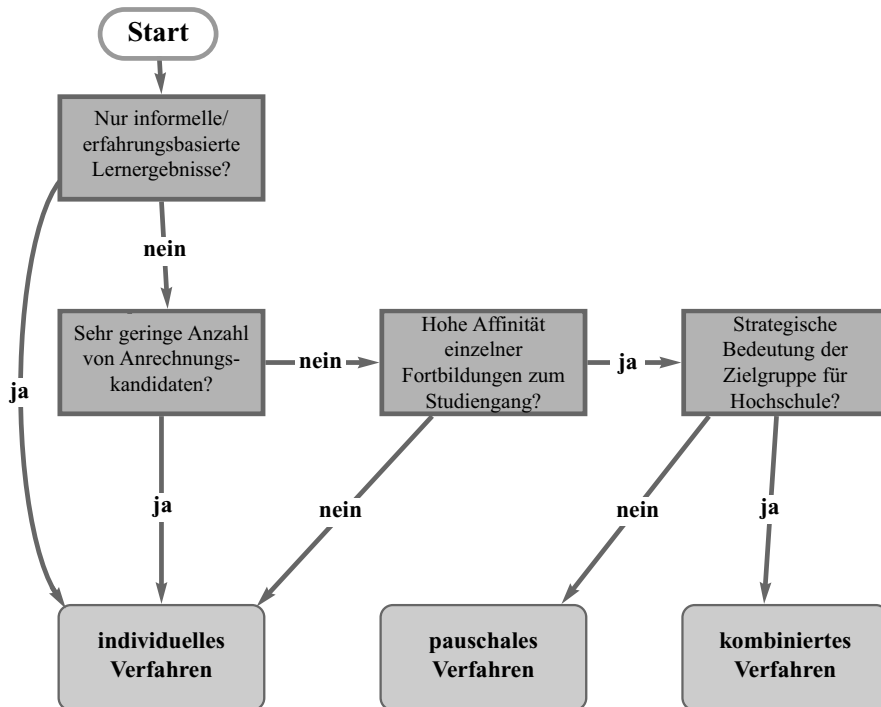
Start

Nur informelle/ erfahrungsbasierte Lernergebnisse?

nein

ja

Sehr geringe Anzahl von Anrechnungskandidaten?

nein

Hohe Affinität einzelner Fortbildungen zum Studiengang?

ja

Strategische Bedeutung der Zielgruppe für Hochschule?

ja

nein

nein

ja

individuelles Verfahren

pauschales Verfahren

kombiniertes Verfahren